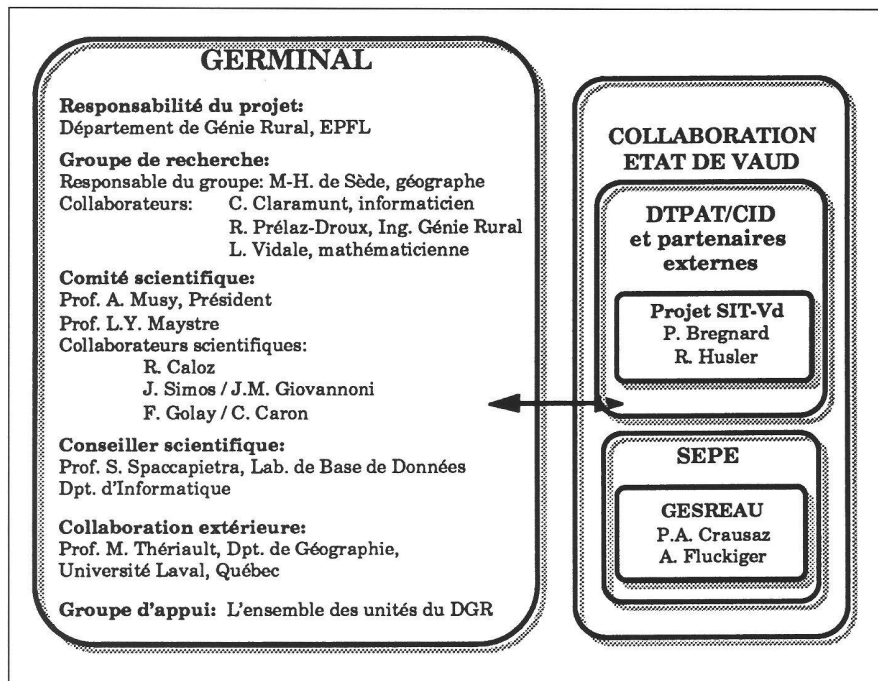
GERMINAL

Responsabilité du projet:
Département de Génie Rural, EPFL

Groupe de recherche:
Responsable du groupe: M-H. de Sède, géographe
Collaborateurs: C. Claramunt, informaticien
R. Prélaz-Droux, Ing. Génie Rural
L. Vidale, mathématicienne

Comité scientifique:
Prof. A. Musy, Président
Prof. L.Y. Maystre
Collaborateurs scientifiques:
R. Caloz
J. Simos / J.M. Giovannoni
F. Golay / C. Caron

Conseiller scientifique:
Prof. S. Spaccapietra, Lab. de Base de Données
Dpt. d'Informatique

Collaboration extérieure:
Prof. M. Thériault, Dpt. de Géographie, Université Laval, Québec

Groupe d'appui: L'ensemble des unités du DGR

COLLABORATION ETAT DE VAUD

DTPAT/CID et partenaires externes

Projet SIT-Vd
P. Bregnard
R. Husler

SEPE

GESREAU
P.A. Crausaz
A. Fluckiger